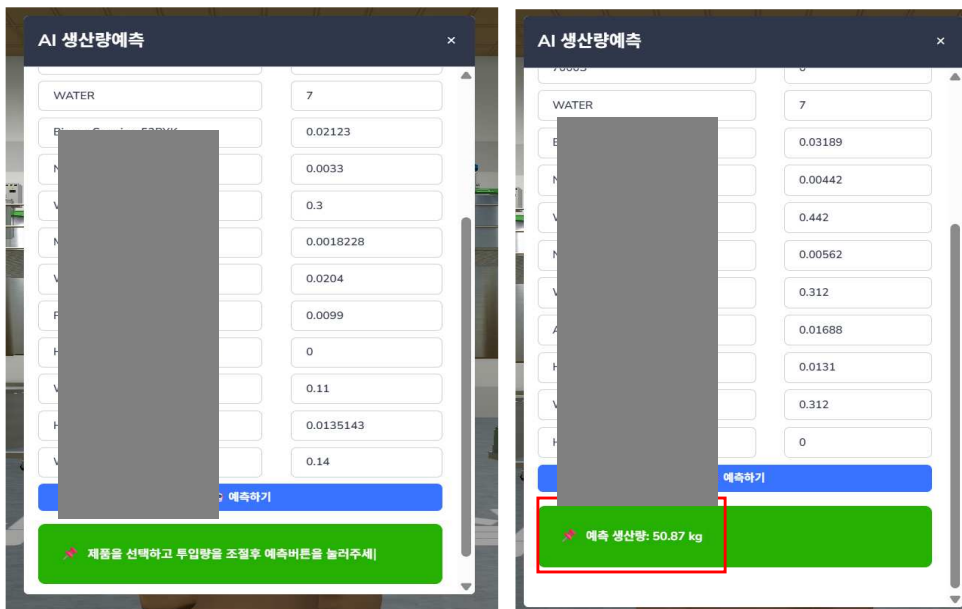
AI 생산량예측 ×

WATER | 7
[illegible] | 0.02123
N | 0.0033
V | 0.3
N | 0.0018228
V | 0.0204
F | 0.0099
H | 0
V | 0.11
H | 0.0135143
V | 0.14

예측하기

📌 제품을 선택하고 투입량을 조절후 예측버튼을 눌러주세|

AI 생산량예측 ×

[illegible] | 0
WATER | 7
B | 0.03189
N | 0.00442
V | 0.442
N | 0.00562
V | 0.312
A | 0.01688
H | 0.0131
V | 0.312
H | 0

예측하기

📌 예측 생산량: 50.87 kg